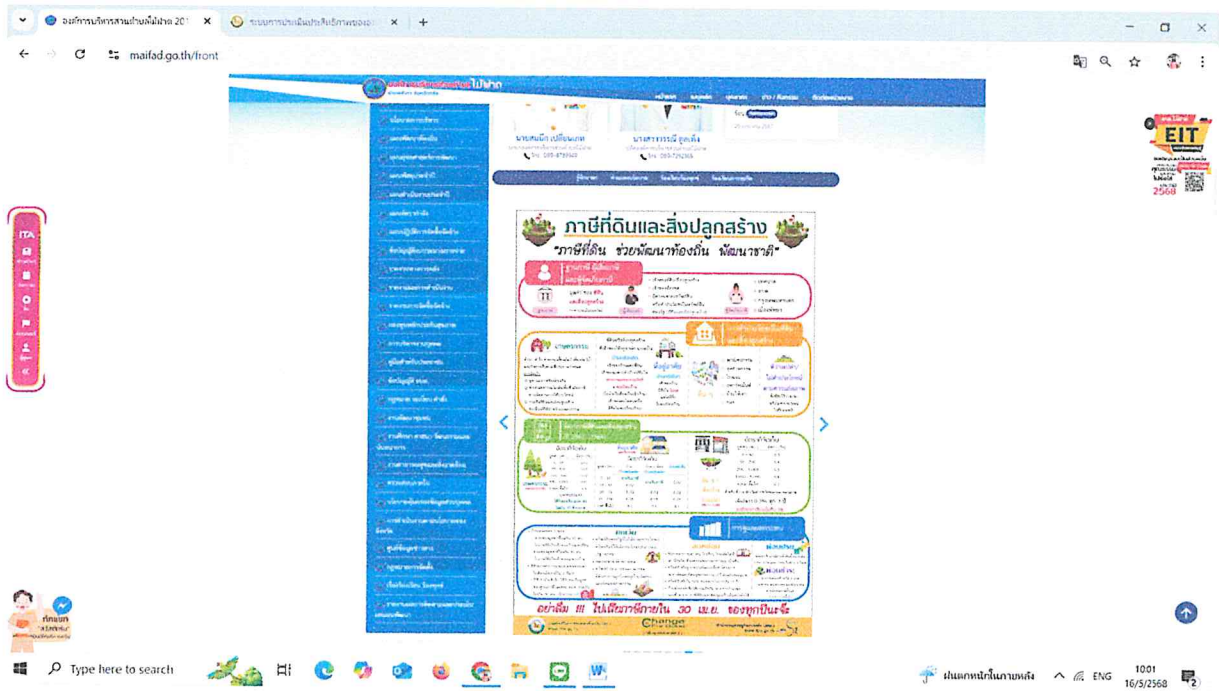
องค์การบริหารส่วนตำบลไม้ฝาด 20 ×
ระบบการประเมินประสิทธิภาพของอ ×
+
maifad.go.th/front

องค์การบริหารส่วนตำบลไม้ฝาด

นายสมนึก เปลี่ยนเภท
โทร. 095-8789969
นางสาวจรรณี ภูคเต็ม
โทร. 093-7292569

ITA

ภาษีที่ดินและสิ่งปลูกสร้าง
"ภาษีที่ดิน ช่วยพัฒนาท้องถิ่น พัฒนาชาติ"

เกษตรกรรม

อย่าลืม !!! ไปเสียภาษีภายใน 30 เม.ย. ของทุกปีนะจ๊ะ

Change

EIT
2568

Type here to search
ฝนตกหนักในภายหลัง
ENG
10:01
16/5/2568